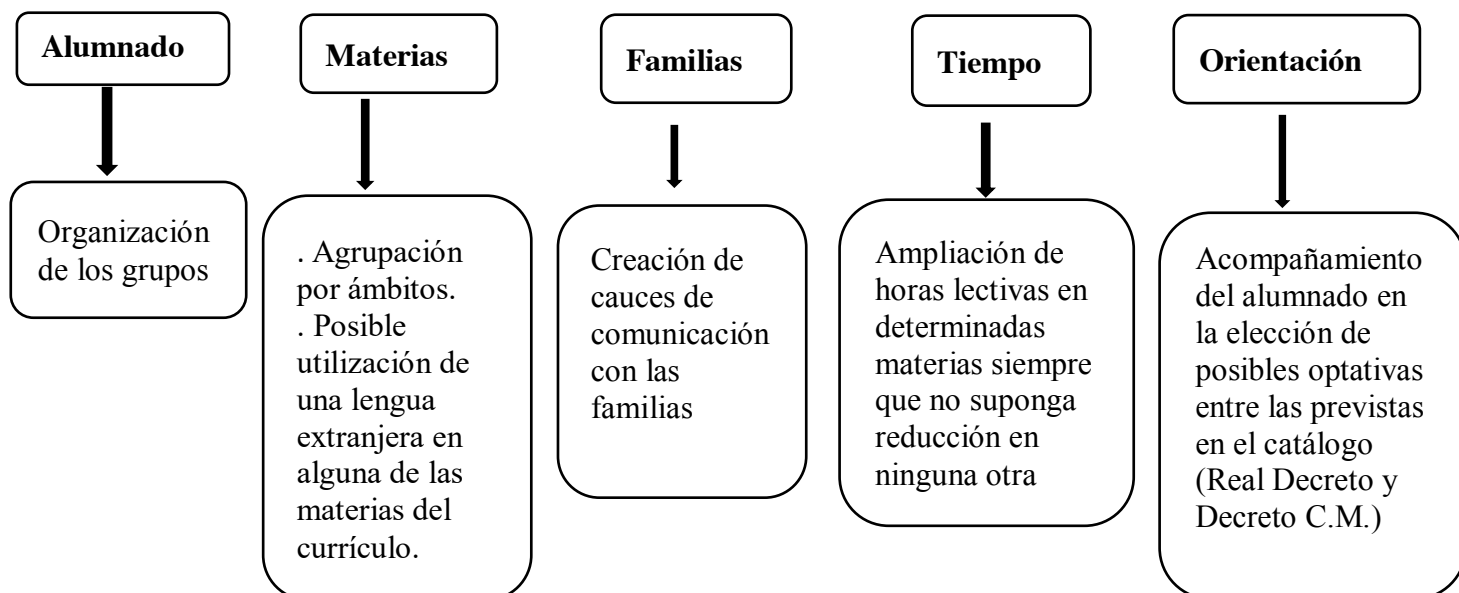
Alumnado

Organización de los grupos

Materias

. Agrupación por ámbitos.
. Posible utilización de una lengua extranjera en alguna de las materias del currículo.

Familias

Creación de cauces de comunicación con las familias

Tiempo

Ampliación de horas lectivas en determinadas materias siempre que no suponga reducción en ninguna otra

Orientación

Acompañamiento del alumnado en la elección de posibles optativas entre las previstas en el catálogo (Real Decreto y Decreto C.M.)